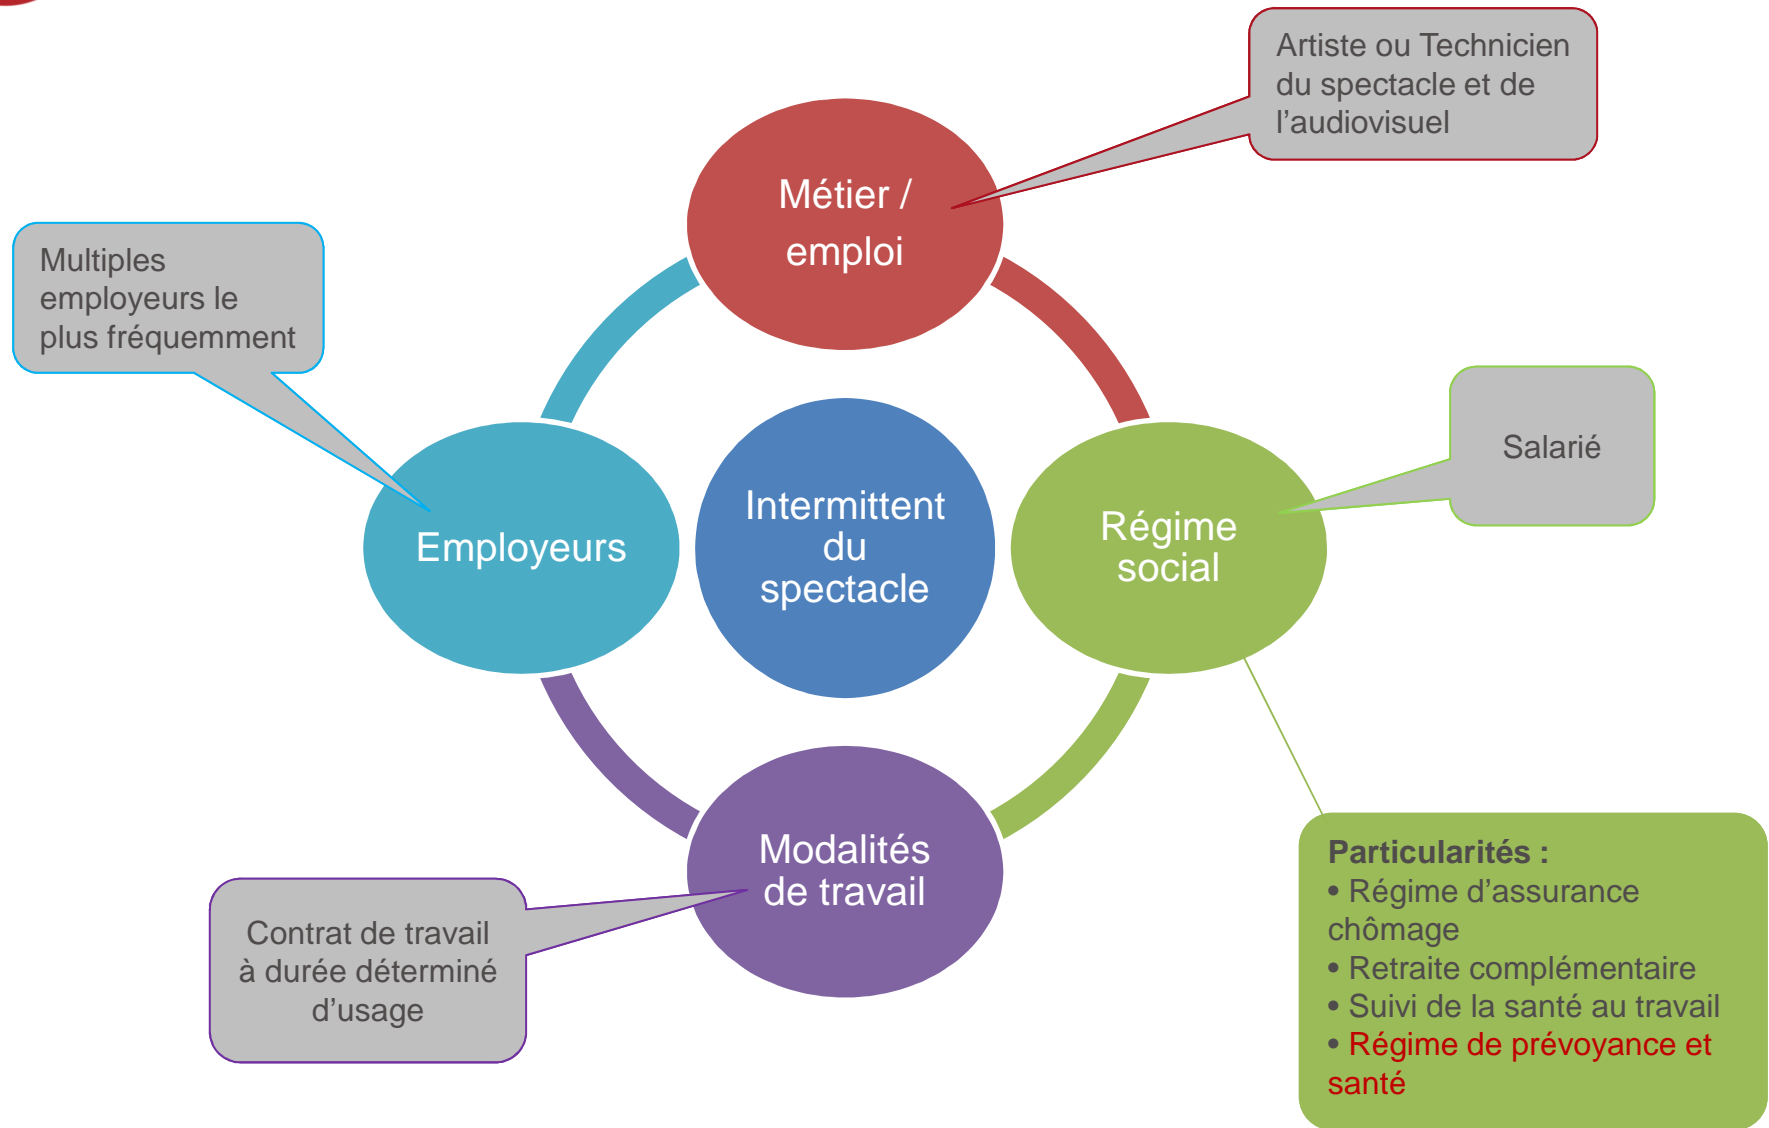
Artiste ou Technicien du spectacle et de l’audiovisuel

Métier / emploi

Multiples employeurs le plus fréquemment

Employeurs

Intermittent du spectacle

Régime social

Salarié

Modalités de travail

Contrat de travail à durée déterminé d’usage

Particularités :
• Régime d’assurance chômage
• Retraite complémentaire
• Suivi de la santé au travail
• Régime de prévoyance et santé